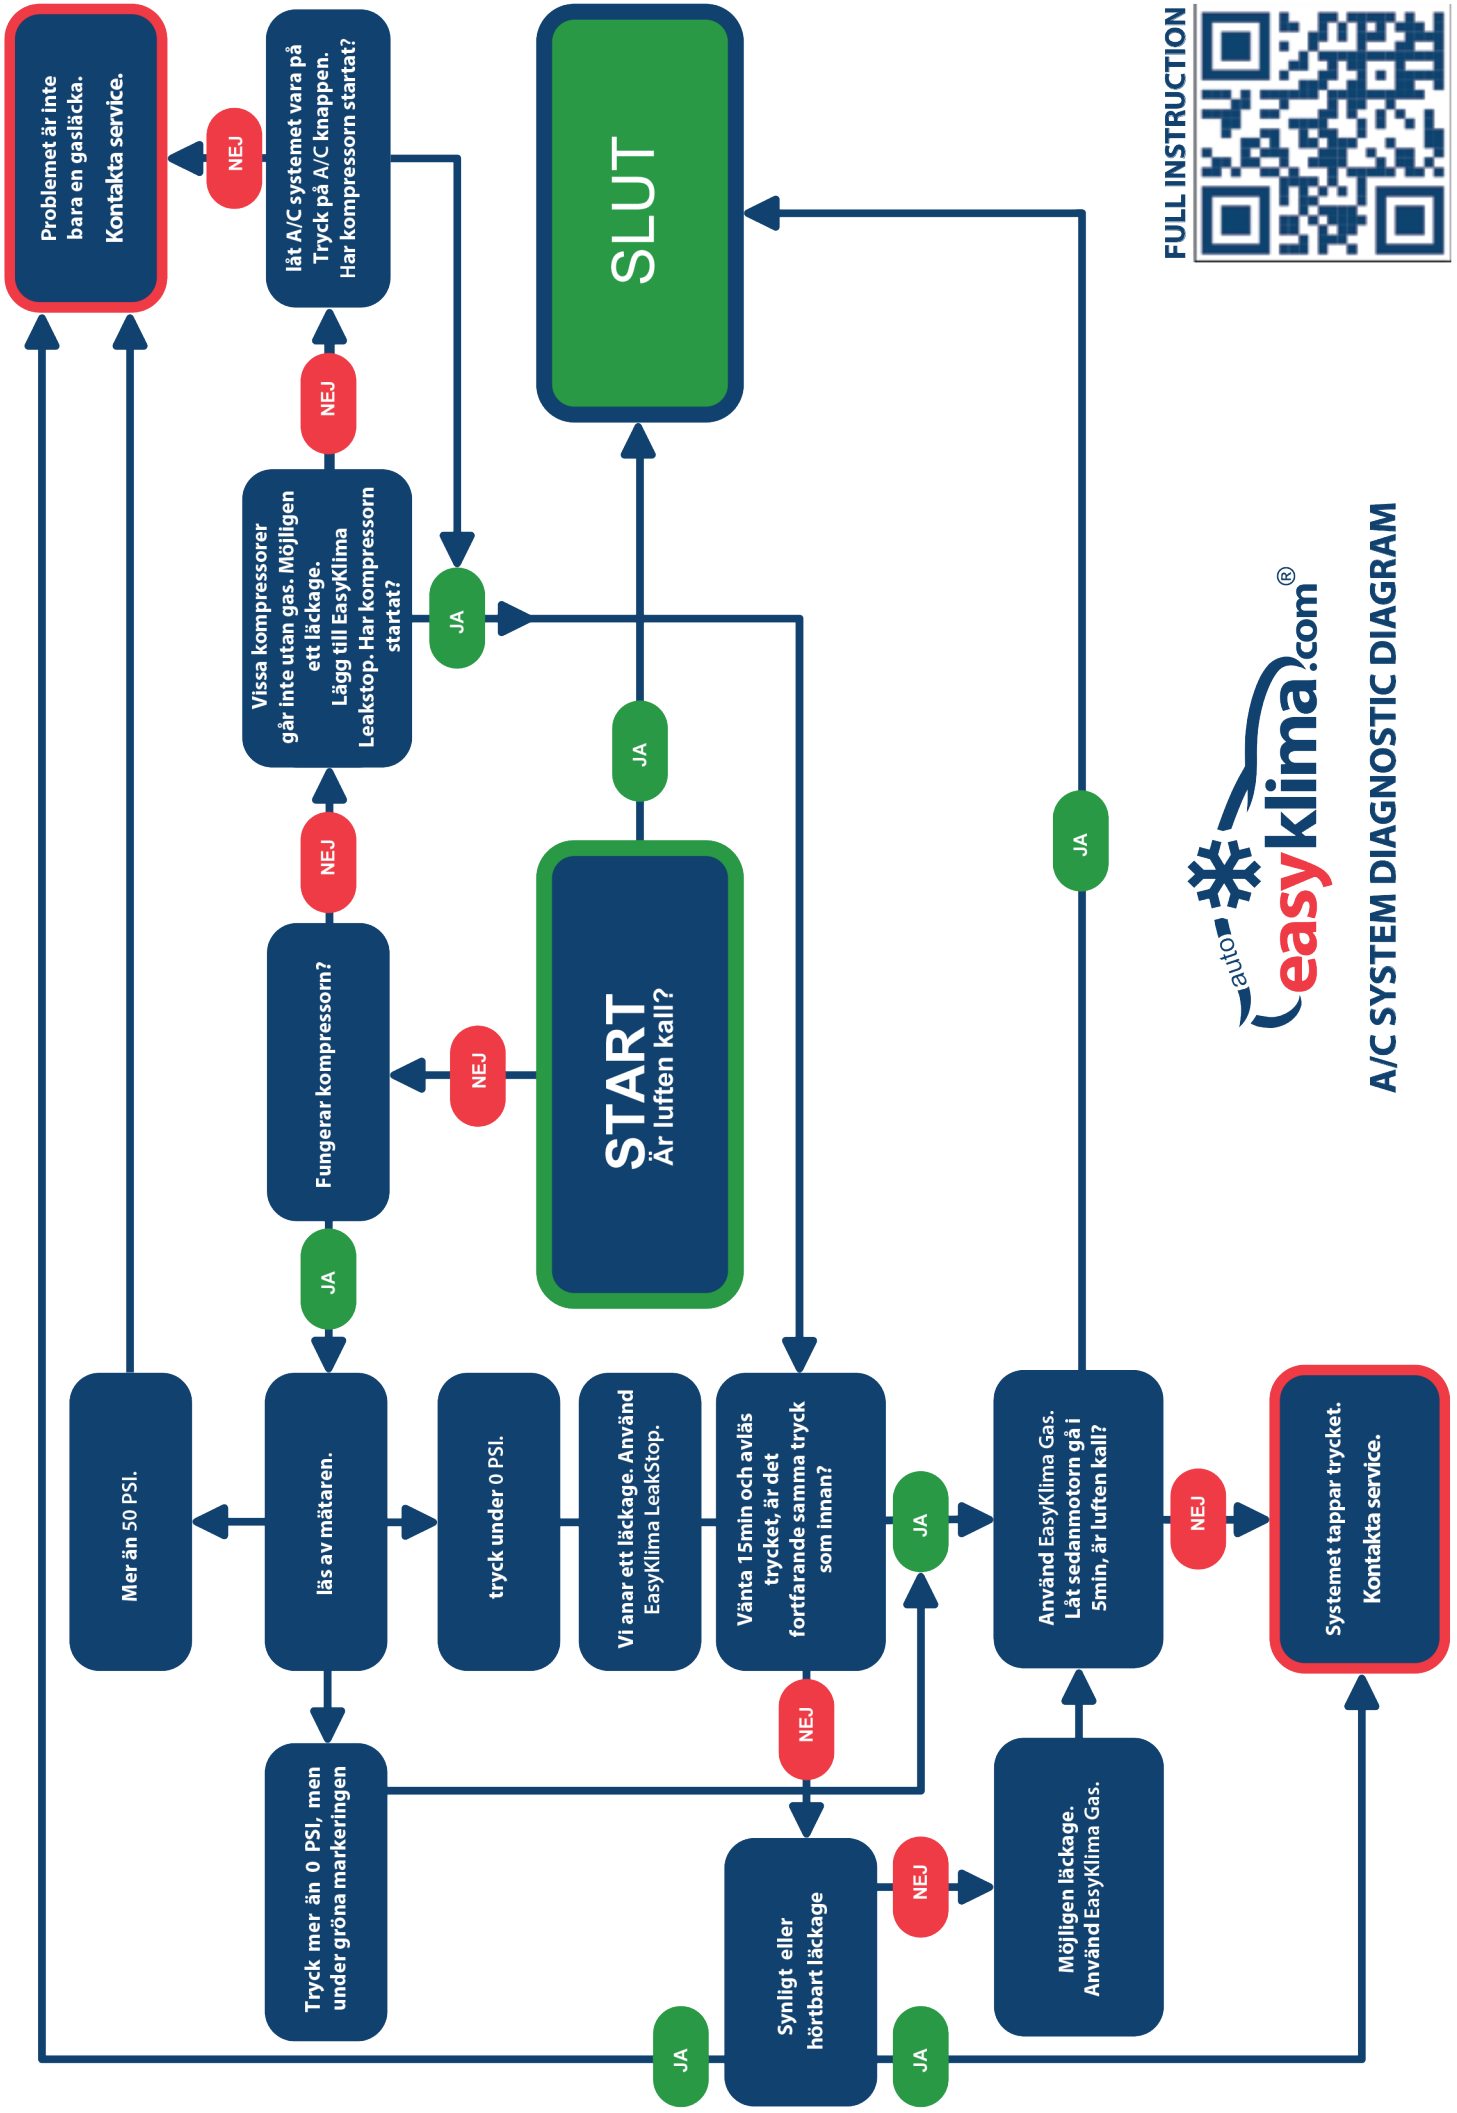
FULL INSTRUCTION

auto easyklima.com®

A/C SYSTEM DIAGNOSTIC DIAGRAM

START
Är luften kall?

JA

SLUT

NEJ

Fungerar kompressorn?

NEJ

Vissa kompressorer går inte utan gas. Möjligen ett läckage. Lägg till EasyKlima Leakstop. Har kompressorn startat?

NEJ

låt A/C systemet vara på Tryck på A/C knappen. Har kompressorn startat?

NEJ

Problemet är inte bara en gasläcka. Kontakta service.

JA

JA

läs av mätaren.

Mer än 50 PSI.

tryck under 0 PSI.

Vi anar ett läckage. Använd EasyKlima LeakStop.

Tryck mer än 0 PSI, men under gröna markeringen

Vänta 15min och avläs trycket, är det fortfarande samma tryck som innan?

JA

NEJ

Använd EasyKlima Gas. Låt sedanmotorn gå i 5min, är luften kall?

JA

NEJ

Systemet tappar trycket. Kontakta service.

Synligt eller hörtbart läckage

NEJ

Möjligen läckage. Använd EasyKlima Gas.

JA

JA